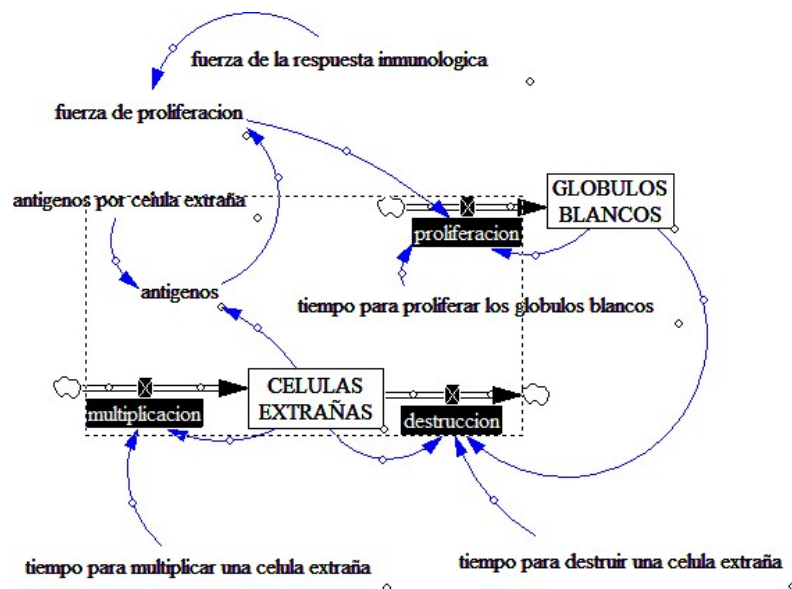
fuerza de la respuesta inmunologica

fuerza de proliferacion

antigenos por celula extraña

GLOBULOS BLANCOS

proliferacion

antigenos

tiempo para proliferar los globulos blancos

CELULAS EXTRAÑAS

multiplicacion

destruccion

tiempo para multiplicar una celula extraña

tiempo para destruir una celula extraña